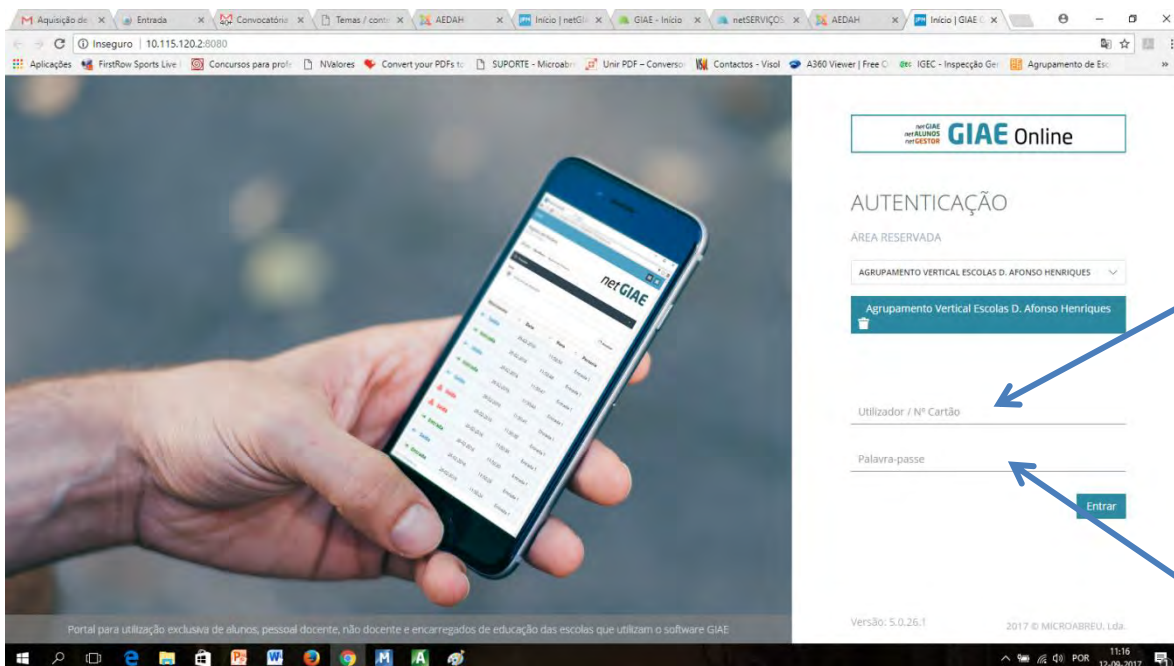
M Aquisição de × Entrada × Convocatória × Temas / conte × AEDAH × Início | netGI × GIAE - Início × netSERVIÇOS × AEDAH × Início | GIAE × 

Inseguro | 10.115.120.2:8080

Aplicações FirstRow Sports Live Concursos para profe NValores Convert your PDFs to SUPORTE - Microabr Unir PDF – Conversor Contactos - Visol A360 Viewer | Free IGEC - Inspecção Ger Agrupamento de Esc

netGIAE
netALUNOS
netGESTOR
GIAE Online

AUTENTICAÇÃO

ÁREA RESERVADA

AGRUPAMENTO VERTICAL ESCOLAS D. AFONSO HENRIQUES

Agrupamento Vertical Escolas D. Afonso Henriques

Utilizador / Nº Cartão

Palavra-passe

Entrar

netGIAE

Portal para utilização exclusiva de alunos, pessoal docente, não docente e encarregados de educação das escolas que utilizam o software GIAE

Versão: 5.0.26.1

2017 © MICROABREU, Lda.

POR 11:16 12-09-2017